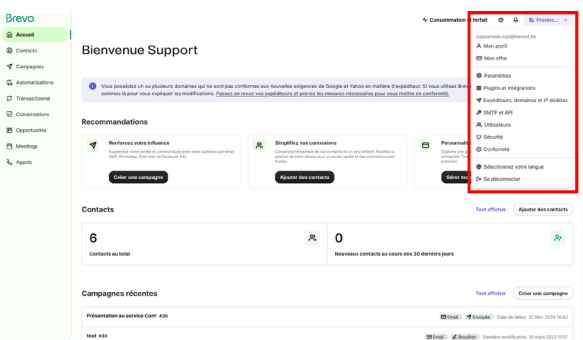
Brevo

Accueil
Contacts
Campagnes
Automatisations
Transactionnel
Conversations
Opportunités
Meetings
Appels

Consommation et forfait
Province...

Bienvenue Support

support.web.bpi@laposte.fr
Mon profil
Mon offre
Paramètres
Plugins et intégrations
Expéditeurs, domaines et IP dédiées
SMTP et API
Utilisateurs
Sécurité
Conformité
Sélectionnez votre langue
Se déconnecter

Vous possédez un ou plusieurs domaines qui ne sont pas conformes aux nouvelles exigences de Google et Yahoo en matière d'expéditeur. Si vous utilisez Brevo... sommes là pour vous expliquer ces modifications. Passez en revue vos expéditeurs et prenez les mesures nécessaires pour vous mettre en conformité.

Recommandations

Renforcez votre influence
Augmentez votre portée et communiquez avec votre audience par email, SMS, WhatsApp, Push web et Facebook Ads.
Créer une campagne

Simplifiez vos connexions
Conservez l'ensemble de vos contacts en un seul endroit. Facilitez la gestion de votre réseau grâce à un accès rapide et des connexions plus fluides.
Ajouter des contacts

Personnali...
Explorez une g... entreprise. Tro... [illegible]
Gérer es...

Contacts
Tout afficher
Ajouter des contacts

6
Contacts au total

0
Nouveaux contacts au cours des 30 derniers jours

Campagnes récentes
Tout afficher
Créer une campagne

Présentation au service Com' #35
Email
Envoyée
Date de début 22 févr. 2024 18:42

test #33
Email
Brouillon
Dernière modification 15 mars 2023 15:37